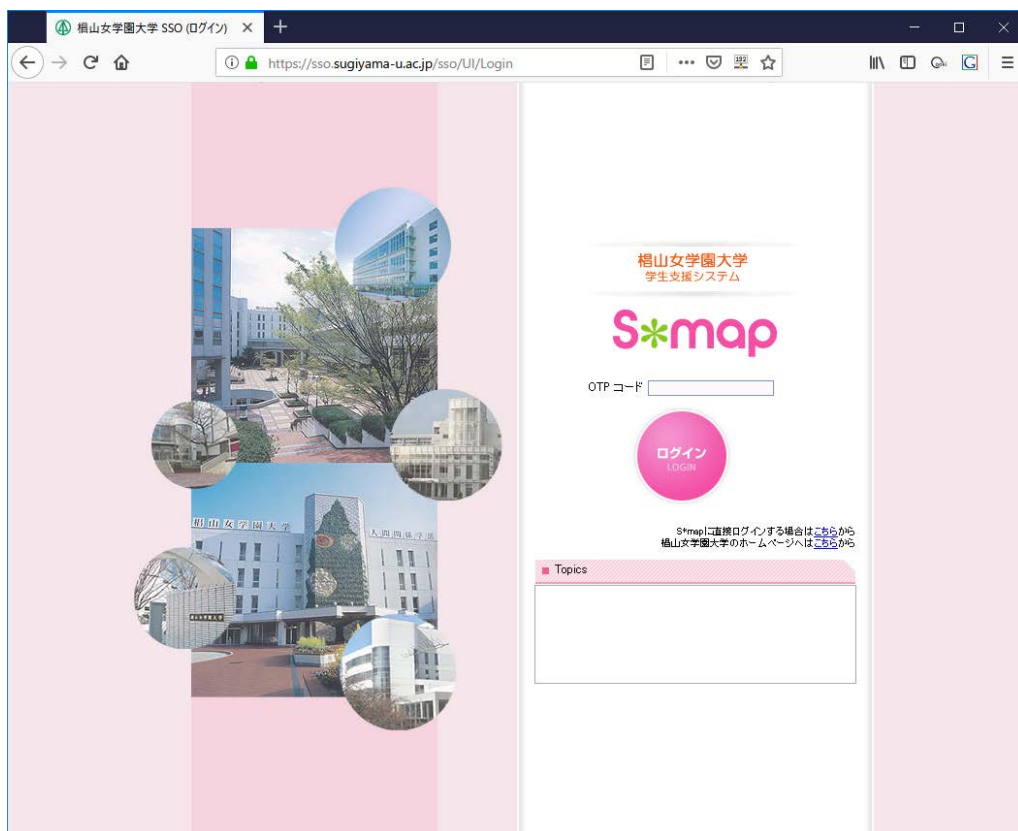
椙山女学園大学 SSO (ログイン) ×

https://sso.sugiyama-u.ac.jp/sso/UI/Login

椙山女学園大学
学生支援システム

S*map

OTP コード

ログイン
LOGIN

S*mapに直接ログインする場合はこちらから
椙山女学園大学のホームページへはこちらから

Topics

椙山女学園大学

大学園高学園